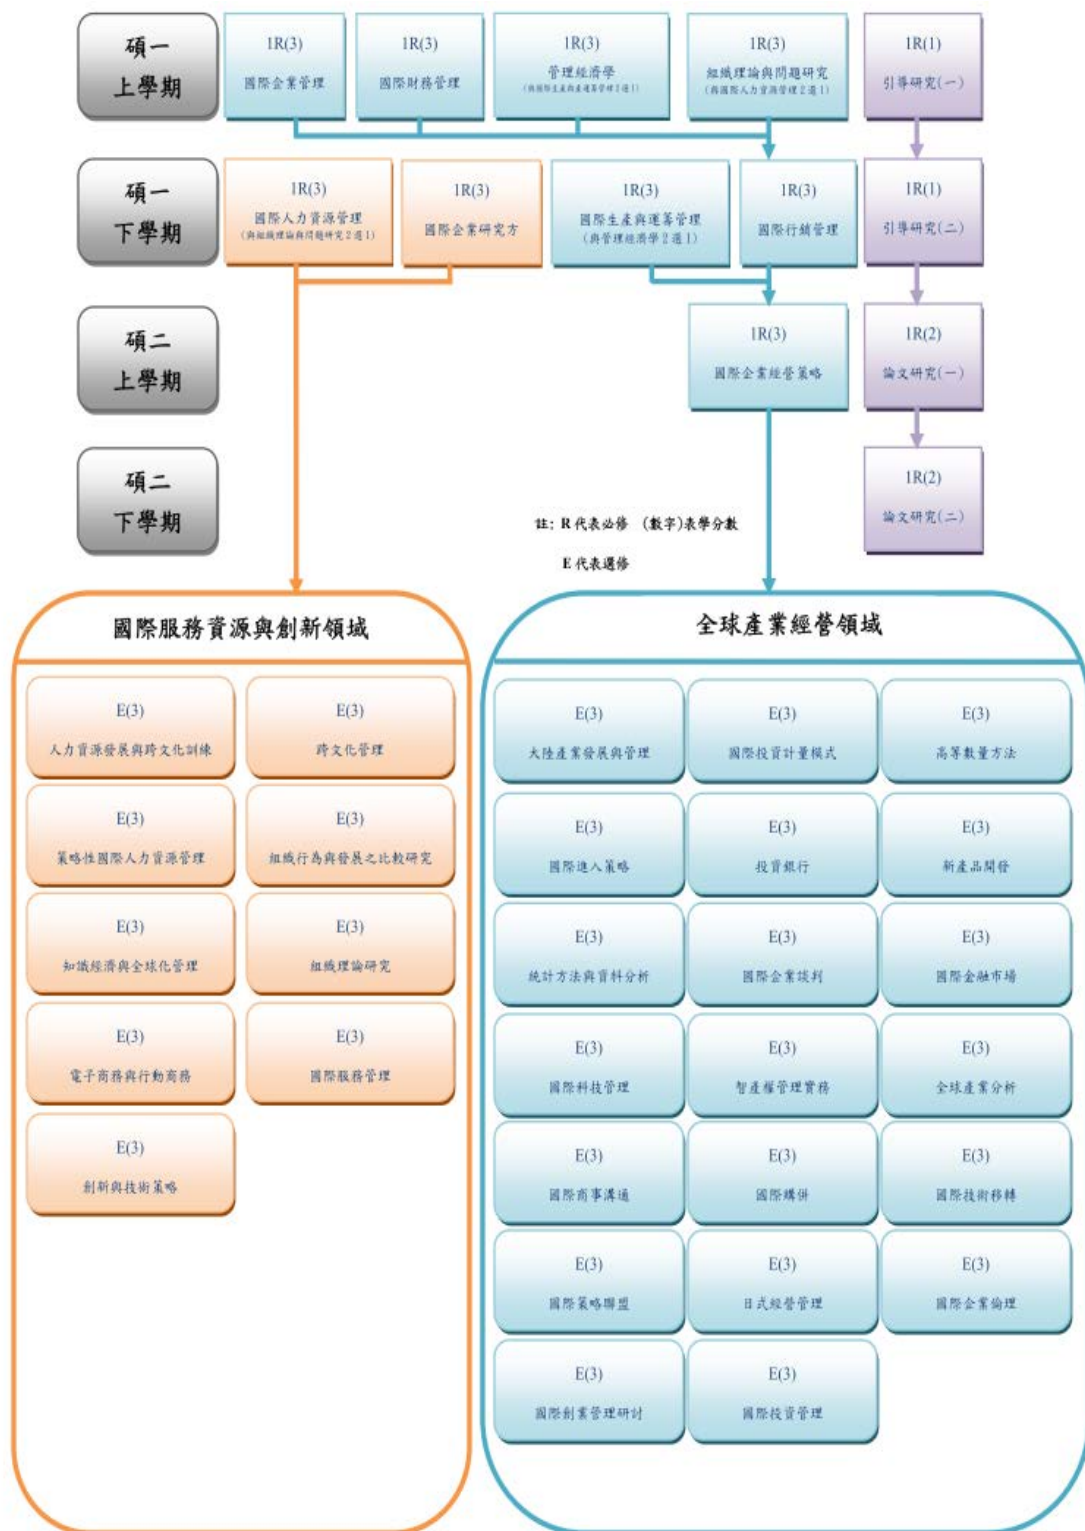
碩一
上學期

1R(3)
國際企業管理

1R(3)
國際財務管理

1R(3)
管理經濟學
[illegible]

1R(3)
組織理論與問題研究
(與國際人力資源管理2選1)

1R(1)
引導研究(一)

碩一
下學期

1R(3)
國際人力資源管理
(與組織理論與問題研究2選1)

1R(3)
國際企業研究方

1R(3)
國際生產與運籌管理
(與管理經濟學2選1)

1R(3)
國際行銷管理

1R(1)
引導研究(二)

碩二
上學期

1R(3)
國際企業經營策略

1R(2)
論文研究(一)

碩二
下學期

1R(2)
論文研究(二)

註: R代表必修 (數字)表學分數

E代表選修

國際服務資源與創新領域

E(3)
人力資源發展與跨文化訓練

E(3)
跨文化管理

E(3)
策略性國際人力資源管理

E(3)
組織行為與發展之比較研究

E(3)
知識經濟與全球化管理

E(3)
組織理論研究

E(3)
電子商務與行動商務

E(3)
國際服務管理

E(3)
創新與技術策略

全球產業經營領域

E(3)
大陸產業發展與管理

E(3)
國際投資計量模式

E(3)
高等數量方法

E(3)
國際進入策略

E(3)
投資銀行

E(3)
新產品開發

E(3)
統計方法與資料分析

E(3)
國際企業談判

E(3)
國際金融市場

E(3)
國際科技管理

E(3)
智產權管理實務

E(3)
全球產業分析

E(3)
國際商事溝通

E(3)
國際購併

E(3)
國際技術移轉

E(3)
國際策略聯盟

E(3)
日式經營管理

E(3)
國際企業倫理

E(3)
國際創業管理研討

E(3)
國際投資管理